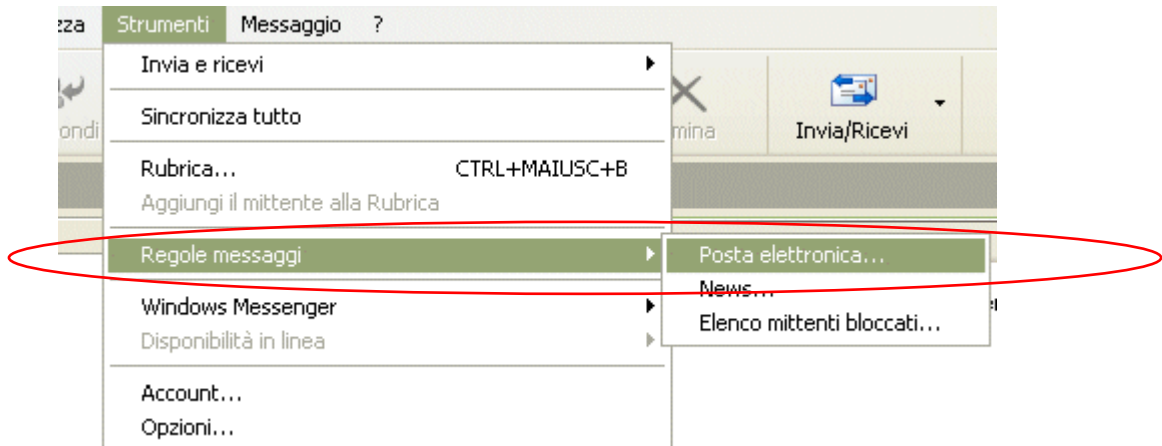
zza Strumenti Messaggio ?

ondi

mina

Invia/Ricevi

Invia e ricevi

Sincronizza tutto

Rubrica... CTRL+MAIUSC+B

Aggiungi il mittente alla Rubrica

Regole messaggi

Posta elettronica...

News...

Elenco mittenti bloccati...

Windows Messenger

Disponibilità in linea

Account...

Opzioni...